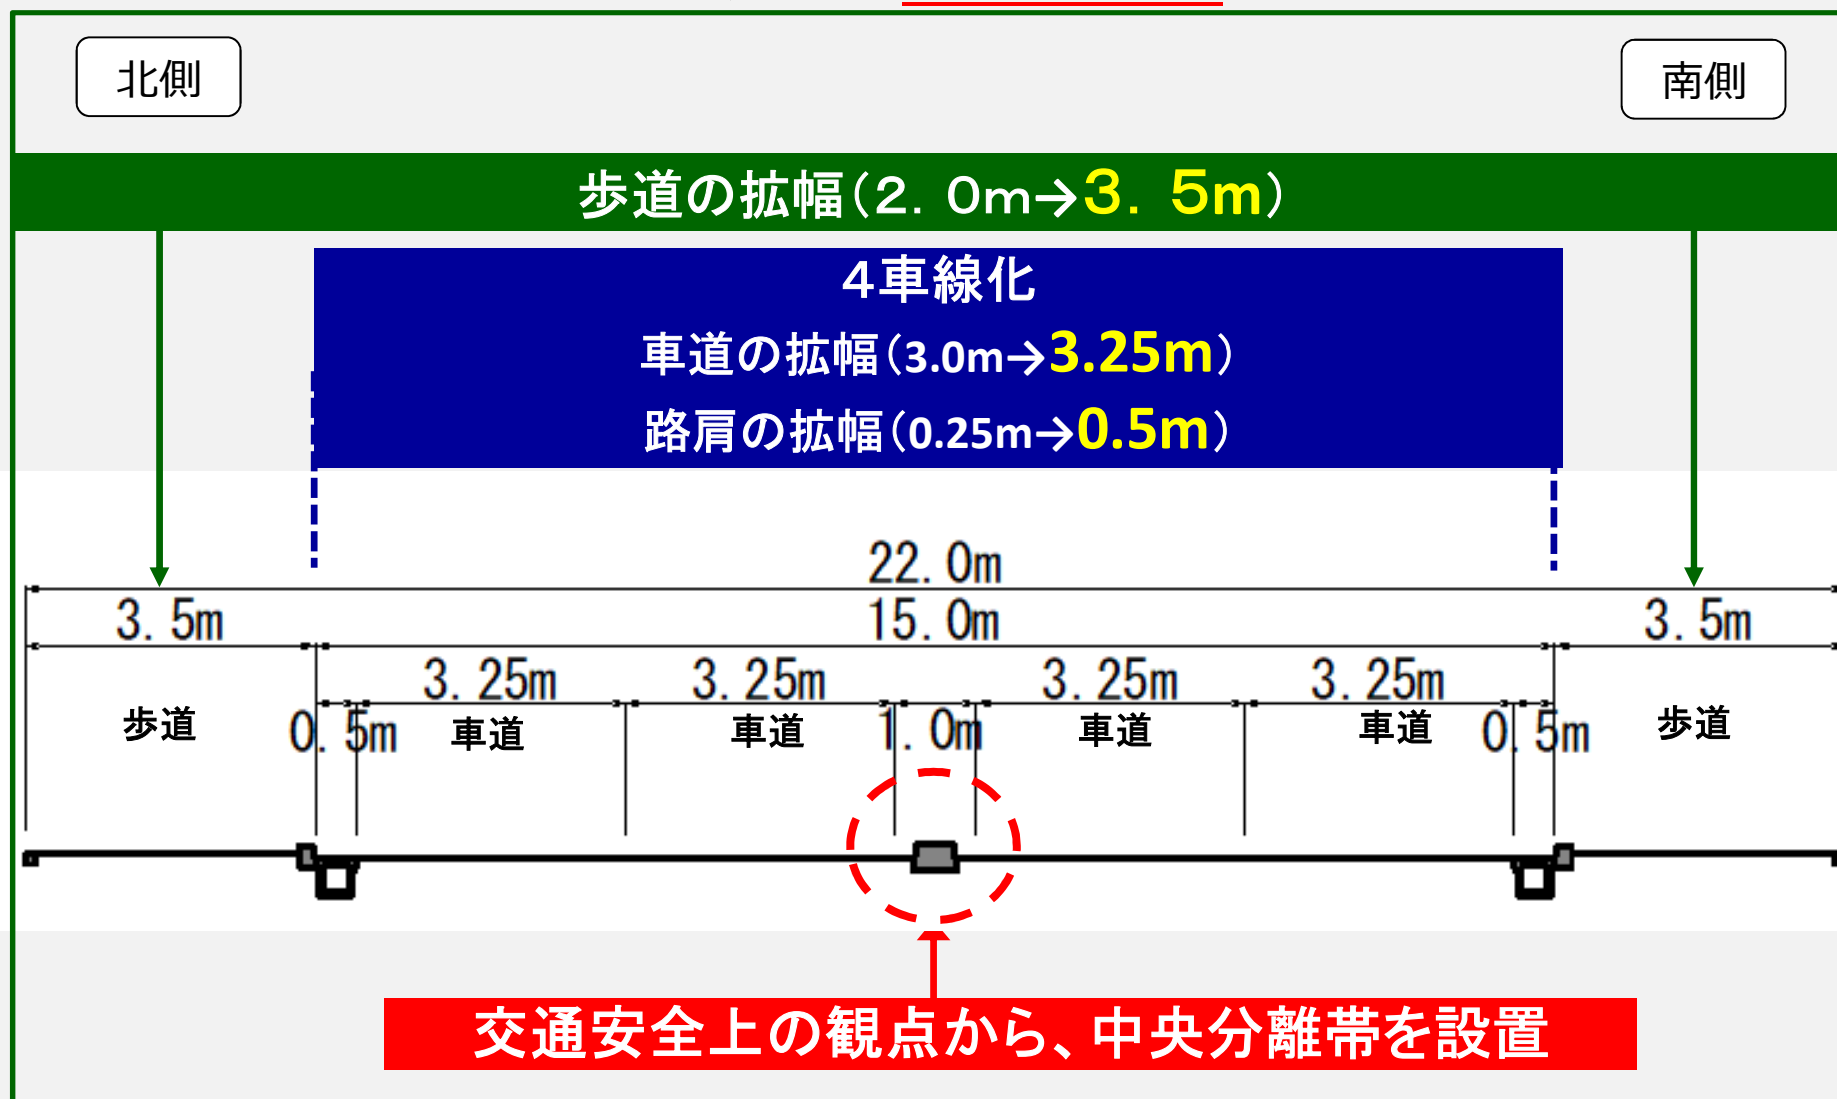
北側

南側

歩道の拡幅（2．0m→3．5m）

4車線化

車道の拡幅（3.0m→3.25m）

路肩の拡幅（0.25m→0.5m）

22.0m

3.5m

15.0m

3.5m

3.25m

3.25m

3.25m

3.25m

歩道

0.5m

車道

車道

1.0m

車道

車道

0.5m

歩道

交通安全上の観点から、中央分離帯を設置